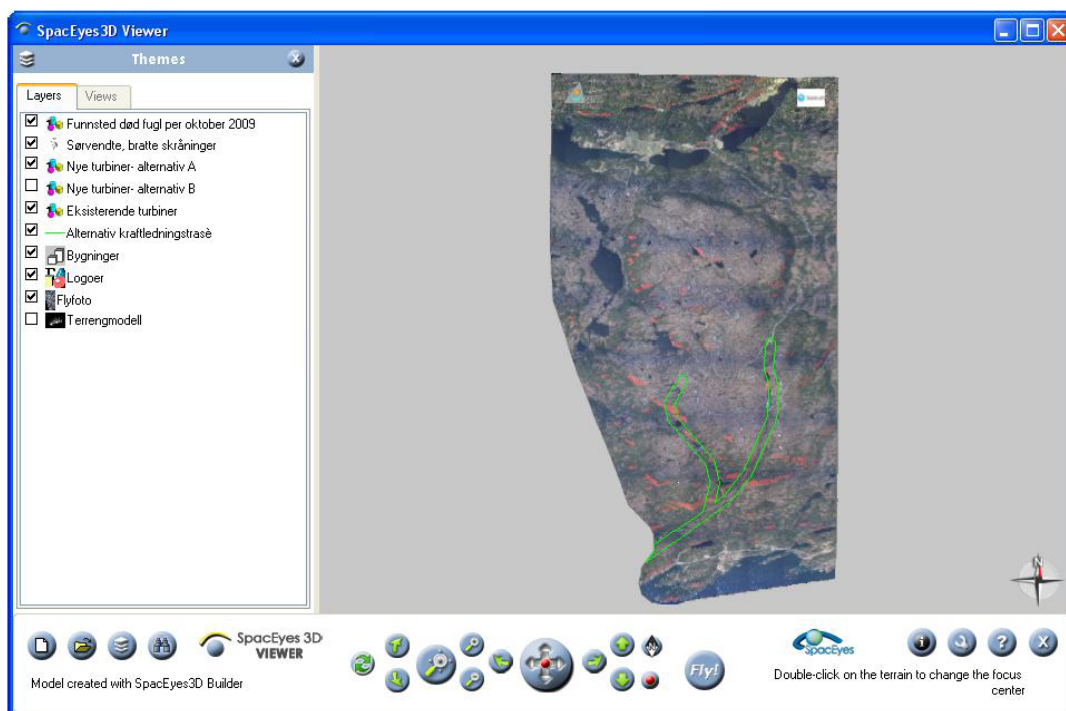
SpacEyes3D Viewer

Themes

Layers | Views

☑ Funnsted død fugl per oktober 2009
☑ Sørvendte, bratte skråninger
☑ Nye turbiner- alternativ A
☐ Nye turbiner- alternativ B
☑ Eksisterende turbiner
☑ Alternativ kraftledningstrasè
☑ Bygninger
☑ Logoer
☑ Flyfoto
☐ Terrengmodell

SpacEyes 3D VIEWER

Model created with SpacEyes3D Builder

Fly!

SpacEyes

Double-click on the terrain to change the focus center